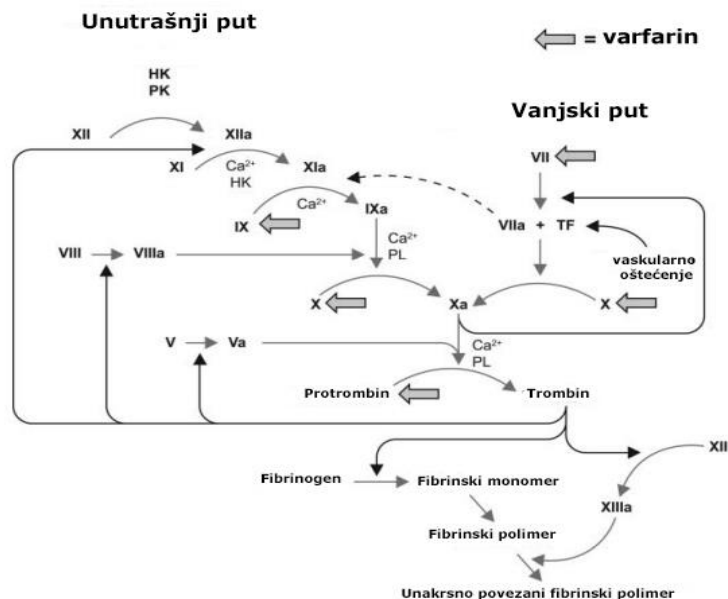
Unutrašnji put

= varfarin

HK
PK

XII

XIIa

Vanjski put

XI

$Ca^{2+}$
HK

XIa

VII

IX

$Ca^{2+}$

IXa

VIIa + TF

VIII

VIIIa

$Ca^{2+}$
PL

vaskularno oštećenje

X

Xa

X

V

Va

$Ca^{2+}$
PL

Protrombin

Trombin

XII

Fibrinogen

Fibrinski monomer

XIIIa

Fibrinski polimer

Unakrsno povezani fibrinski polimer